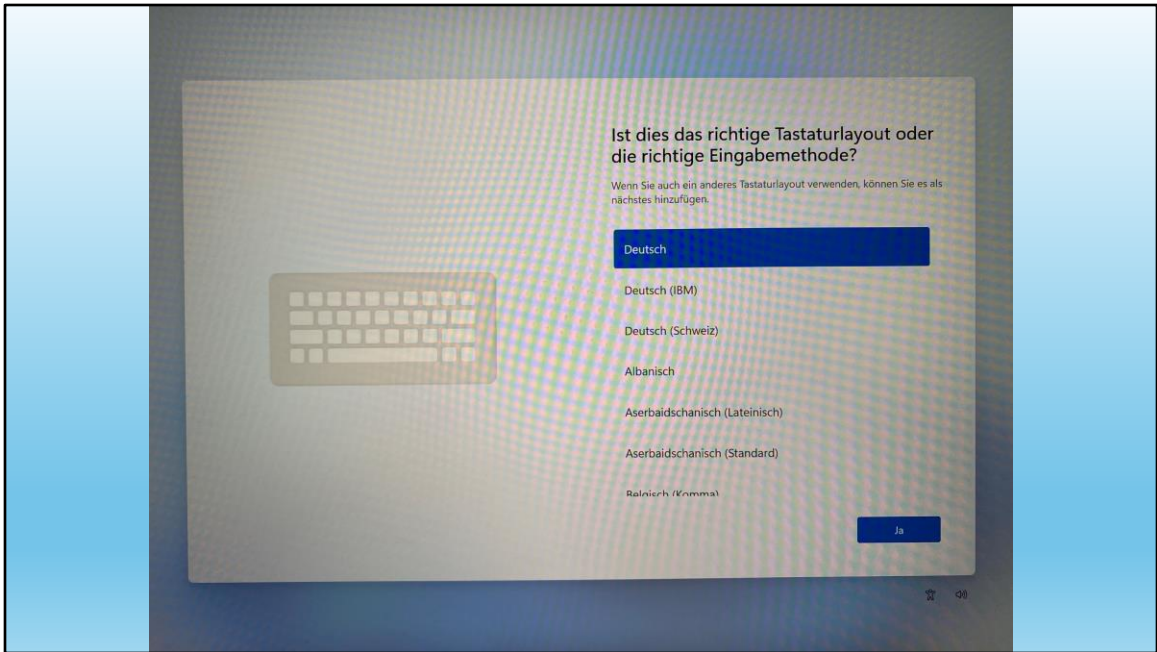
Ist dies das richtige Tastaturlayout oder die richtige Eingabemethode?

Wenn Sie auch ein anderes Tastaturlayout verwenden, können Sie es als nächstes hinzufügen.

Deutsch

Deutsch (IBM)

Deutsch (Schweiz)

Albanisch

Aserbaidschanisch (Lateinisch)

Aserbaidschanisch (Standard)

Belgisch (Komma)

Ja